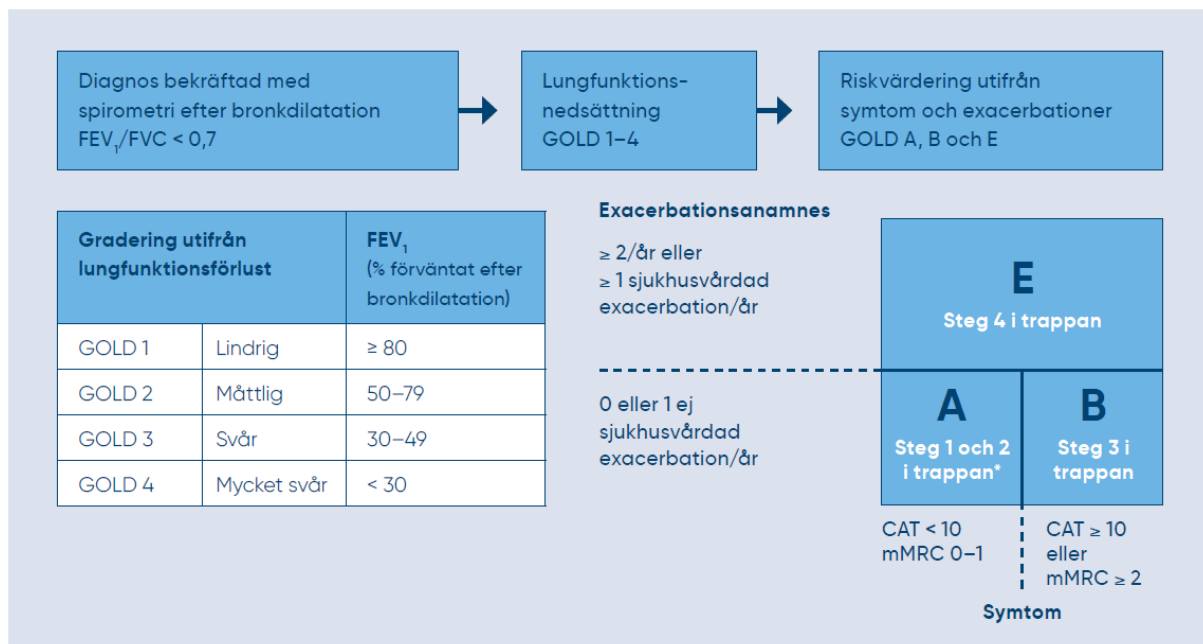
Diagnos bekräftad med spirometri efter bronkdilatation $FEV_1$/FVC < 0,7

Lungfunktionsnedsättning GOLD 1–4

Riskvärdering utifrån symtom och exacerbationer GOLD A, B och E

| Gradering utifrån lungfunktionsförlust | | $FEV_1$ (% förväntat efter bronkdilatation) |
|---|---|---|
| GOLD 1 | Lindrig | ≥ 80 |
| GOLD 2 | Måttlig | 50–79 |
| GOLD 3 | Svår | 30–49 |
| GOLD 4 | Mycket svår | < 30 |

Exacerbationsanamnes

≥ 2/år eller ≥ 1 sjukhusvårdad exacerbation/år

E
Steg 4 i trappan

0 eller 1 ej sjukhusvårdad exacerbation/år

A
Steg 1 och 2 i trappan*

B
Steg 3 i trappan

CAT < 10 mMRC 0–1

CAT ≥ 10 eller mMRC ≥ 2

Symtom